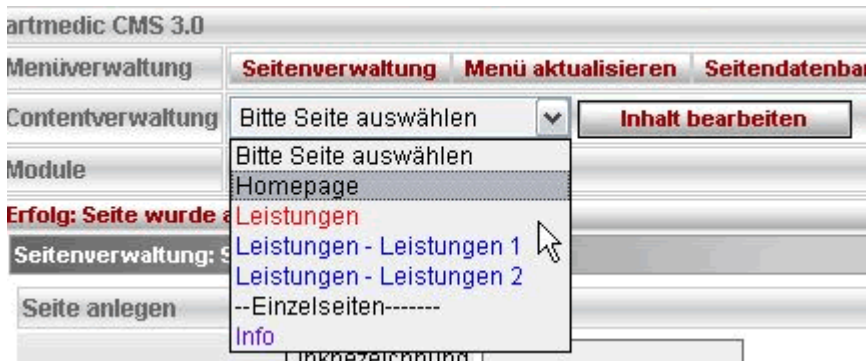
artmedic CMS 3.0

Menüverwaltung | Seitenverwaltung | Menü aktualisieren | Seitendatenba

Contentverwaltung | Bitte Seite auswählen | Inhalt bearbeiten

Bitte Seite auswählen
Homepage
Leistungen
Leistungen - Leistungen 1
Leistungen - Leistungen 2
--Einzelseiten-------
Info

Module

Erfolg: Seite wurde a

Seitenverwaltung: S

Seite anlegen

Linkbezeichnung